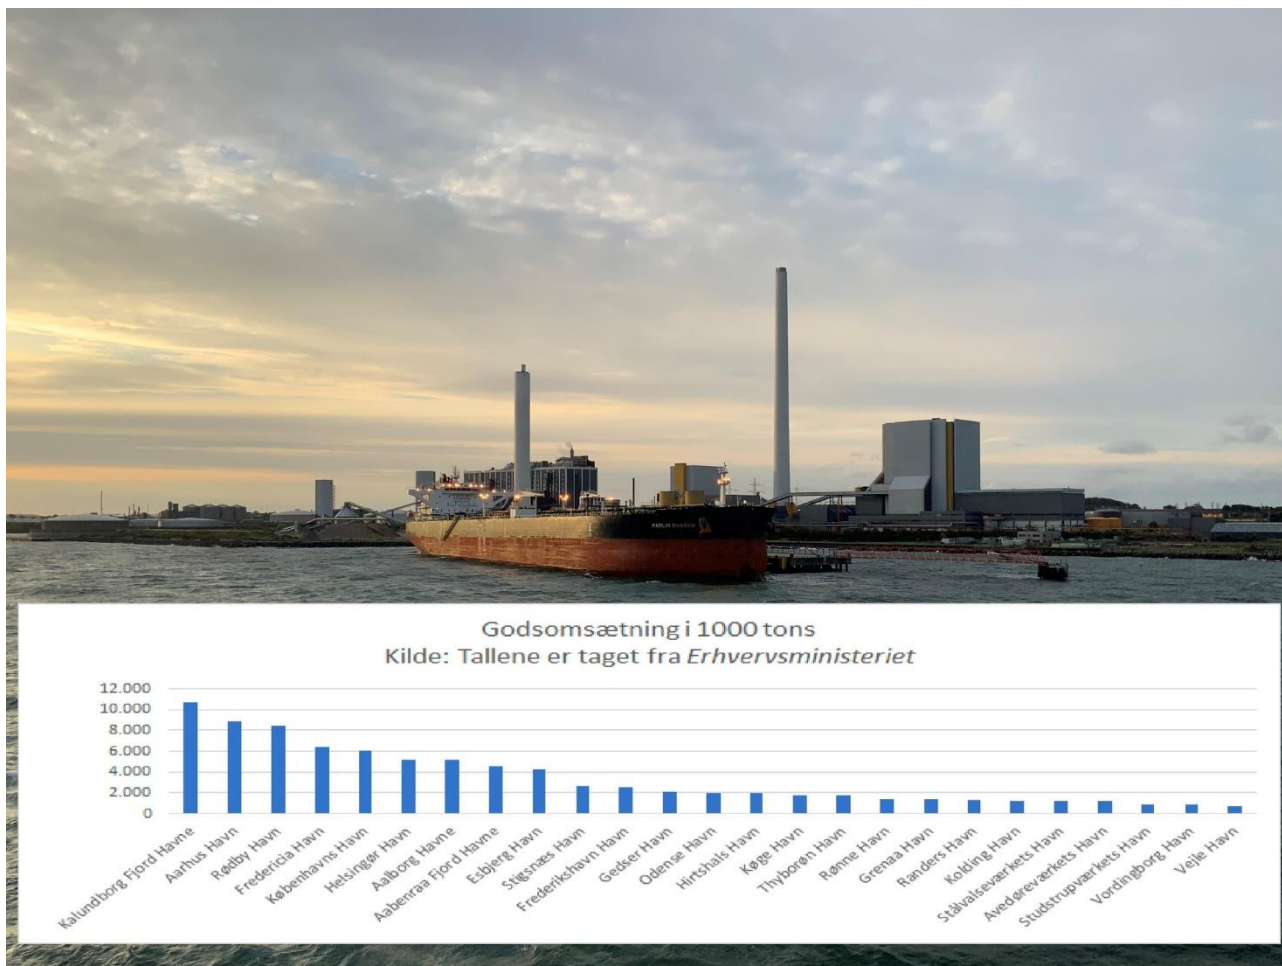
Godsomsætning i 1000 tons
Kilde: Tallene er taget fra *Erhvervsministeriet*

12.000
10.000
8.000
6.000
4.000
2.000
0

Kalundborg Fjord Havne
Aarhus Havn
Rødby Havn
Fredericia Havn
Københavns Havn
Helsingør Havn
Aalborg Havne
Aabenraa Fjord Havne
Esbjerg Havn
Stigsnæs Havn
Frederikshavn Havn
Gedser Havn
Odense Havn
Hirtshals Havn
Køge Havn
Thyborøn Havn
Rønne Havn
Grenaa Havn
Randers Havn
Kolding Havn
Stålvalseværkets Havn
Avedøreværkets Havn
Studstrupværkets Havn
Vordingborg Havn
Vejle Havn